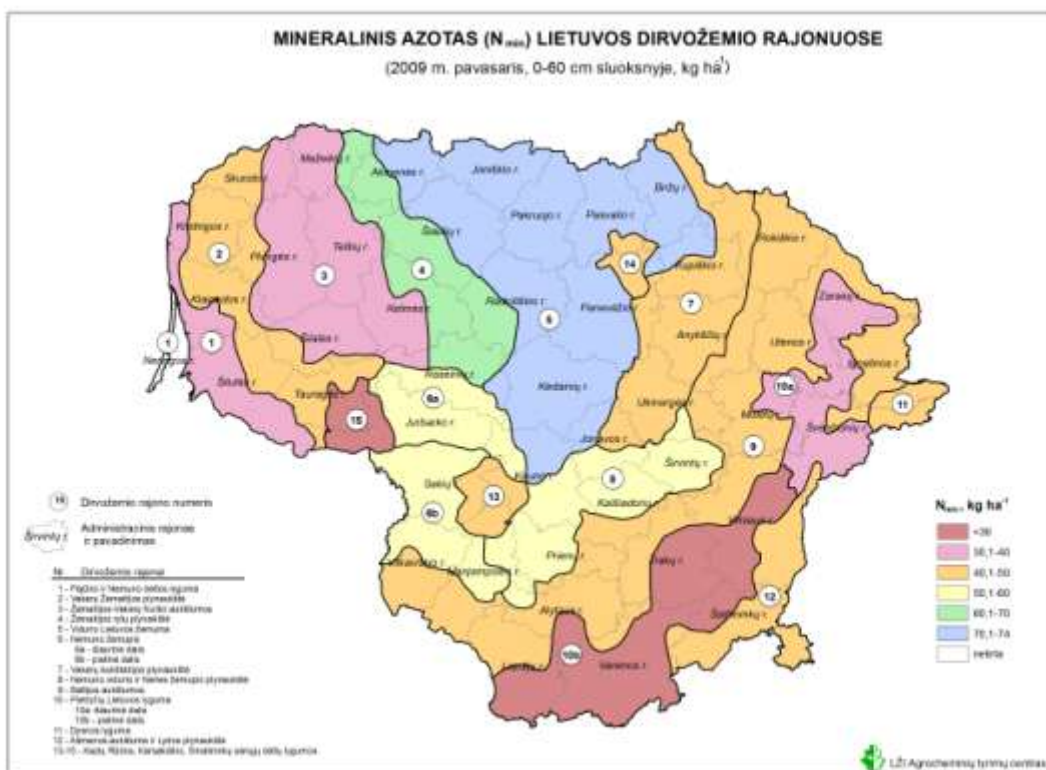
MINERALINIS AZOTAS ($N_{min}$) LIETUVOS DIRVOŽEMIO RAJONUOSE

(2009 m. pavasaris, 0-60 cm sluoksnyje, kg ha$^{-1}$)

Mažeikių r.
Akmenės r.
Joniškio r.
Biržų r.
Skuodo r.
Pakruojo r.
Pasvalio r.
Kretingos r.
Telšių r.
Šiaulių r.
Rokiškio r.
Plungės r.
Kupiškio r.
Radviliškio r.
Panevėžio r.
Klaipėdos r.
Kelmės r.
Zarasų r.
Anykščių r.
Neringos
Utenos r.
Šilalės r.
Raseinių r.
Ignalinos r.
Šilutės r.
Kėdainių r.
Tauragės r.
Molėtų r.
Ukmergės r.
Jurbarko r.
Švenčionių r.
Jonavos r.
Širvintų r.
Kauno r.
Šakių r.
Kaišiadorių r.
Prienų r.
Vilkaviškio r.
Marijampolės r.
Trakų r.
Šalčininkų r.
Alytaus r.
Lazdijų r.
Varėnos r.
Vilniaus r.

1 2 3 4 5 6a 6b 7 8 9 10a 10b 11 12 13 14 15

14 Dirvožemio rajono numeris

Širvintų r. Administracinio rajonas ir pavadinimas

№ Dirvožemio rajonai
1 - Pajūrio ir Nemuno deltos lyguma
2 - Vakarų Žemaitijos plynaukštė
3 - Žemaitijos-Vakarų Kuršo aukštumos
4 - Žemaitijos rytų plynaukštė
5 - Vidurio Lietuvos žemuma
6 - Nemuno žemupio
6a - šiaurinė dalis
6b - pietinė dalis
7 - Vakarų Aukštaitijos plynaukštė
8 - Nemuno vidurio ir Neries žemupio plynaukštė
9 - Baltijos aukštumos
10 - Pietryčių Lietuvos lyguma
10a - šiaurinė dalis
10b - pietinė dalis
11 - Dysnos lyguma
12 - Ašmenos aukštuma ir Lynos plynaukštė
13-15 - Kazlų Rūdos, Karsakiškio, Šiaulėnų smėlingų dalių lygumos

$N_{min}$, kg ha$^{-1}$
<30
30,1-40
40,1-50
50,1-60
60,1-70
70,1-74
Ištirta

LŽI Agrocheminių tyrimų centras